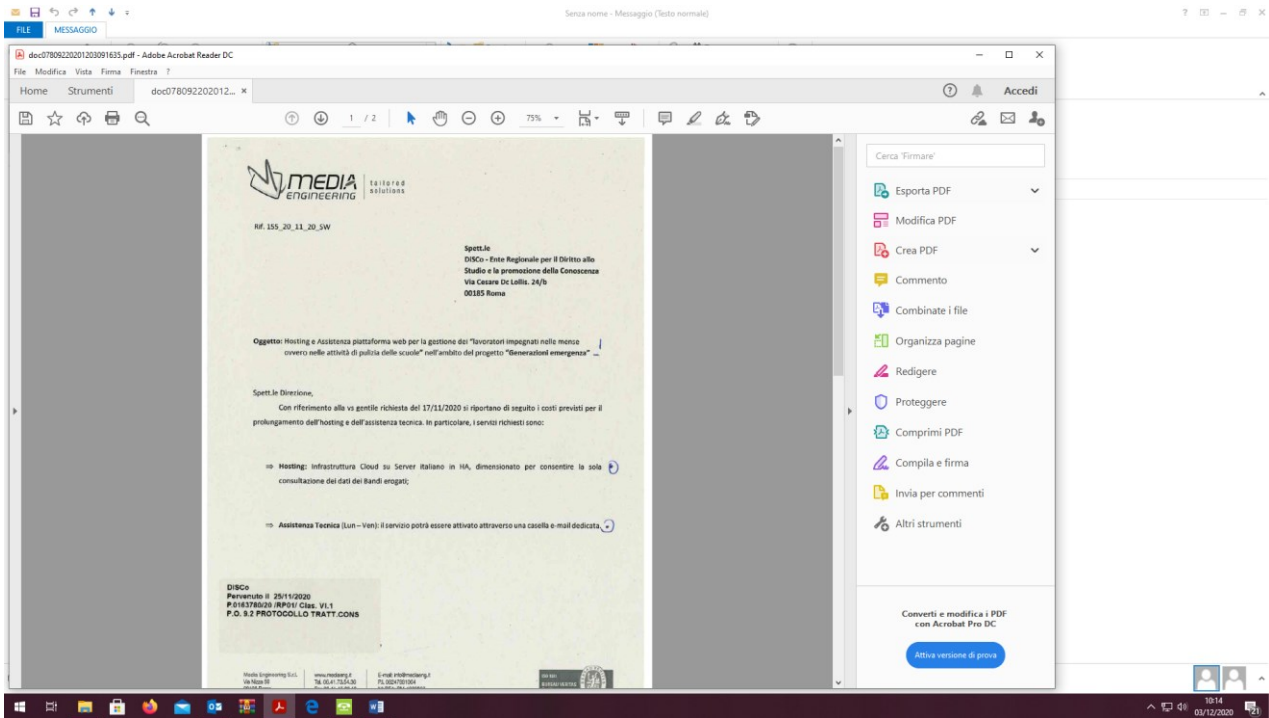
FILE MESSAGGIO

Senza nome - Messaggio (Testo normale)

doc07809220201203091635.pdf - Adobe Acrobat Reader DC

File Modifica Vista Firma Finestra ?

Home Strumenti doc078092202012... ×

Accedi

1 / 2 75%

MEDIA ENGINEERING | tailored solutions

Rif. 155_20_11_20_SW

Spett.le
DiSCo - Ente Regionale per il Diritto allo Studio e la promozione della Conoscenza
Via Cesare De Lollis. 24/b
00185 Roma

Oggetto: Hosting e Assistenza piattaforma web per la gestione dei "lavoratori impegnati nelle mense ovvero nelle attività di pulizia delle scuole" nell'ambito del progetto "Generazioni emergenza"

Spett.le Direzione,

Con riferimento alla vs gentile richiesta del 17/11/2020 si riportano di seguito i costi previsti per il prolungamento dell'hosting e dell'assistenza tecnica. In particolare, i servizi richiesti sono:

⇒ Hosting: Infrastruttura Cloud su Server italiano in HA, dimensionato per consentire la sola consultazione dei dati dei Bandi erogati;

⇒ Assistenza Tecnica (Lun – Ven): il servizio potrà essere attivato attraverso una casella e-mail dedicata.

DISCo
Pervenuto il 25/11/2020
P.0163780/20 /RP01/ Clas. VI.1
P.O. 9.2 PROTOCOLLO TRATT.CONS

Media Engineering S.r.l. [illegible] www.mediaeng.it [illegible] E-mail info@mediaeng.it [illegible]

Cerca 'Firmare'

Esporta PDF

Modifica PDF

Crea PDF

Commento

Combinate i file

Organizza pagine

Redigere

Proteggere

Comprimi PDF

Compila e firma

Invia per commenti

Altri strumenti

Converti e modifica i PDF con Acrobat Pro DC

Attiva versione di prova

10:14
03/12/2020